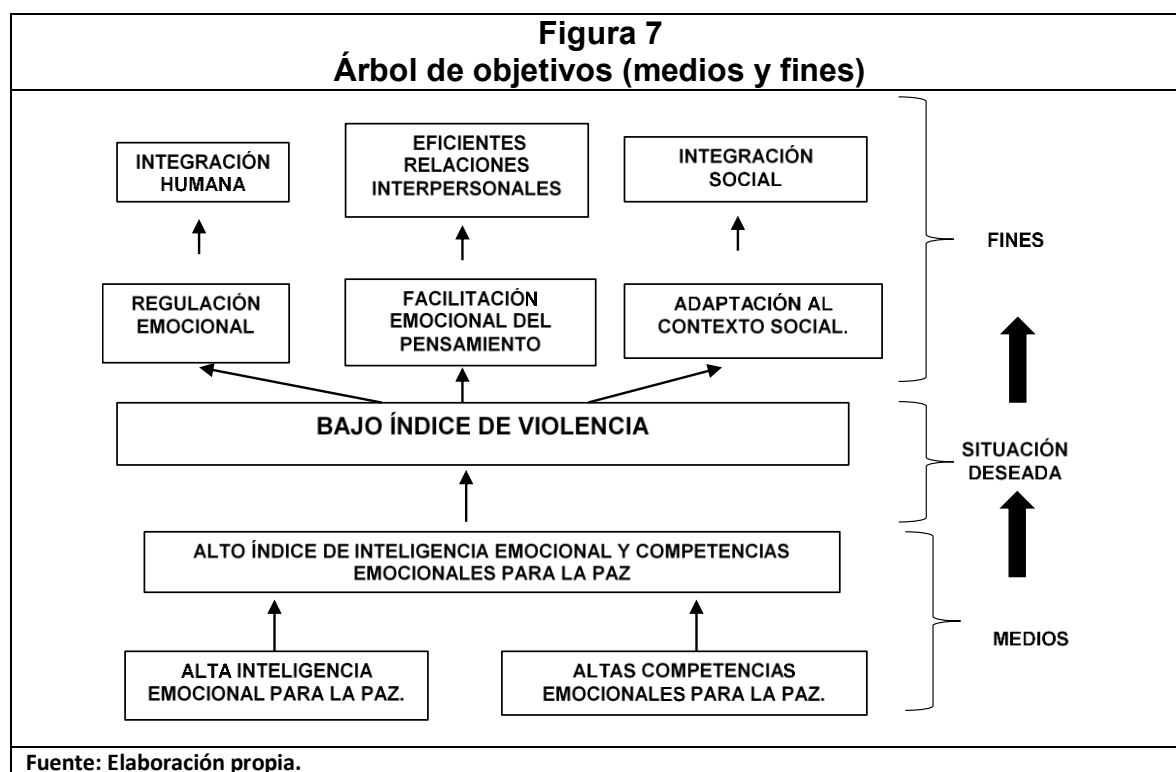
Figura 7
Árbol de objetivos (medios y fines)

INTEGRACIÓN HUMANA

EFICIENTES RELACIONES INTERPERSONALES

INTEGRACIÓN SOCIAL

FINES

REGULACIÓN EMOCIONAL

FACILITACIÓN EMOCIONAL DEL PENSAMIENTO

ADAPTACIÓN AL CONTEXTO SOCIAL.

BAJO ÍNDICE DE VIOLENCIA

SITUACIÓN DESEADA

ALTO ÍNDICE DE INTELIGENCIA EMOCIONAL Y COMPETENCIAS EMOCIONALES PARA LA PAZ

MEDIOS

ALTA INTELIGENCIA EMOCIONAL PARA LA PAZ.

ALTAS COMPETENCIAS EMOCIONALES PARA LA PAZ.

Fuente: Elaboración propia.